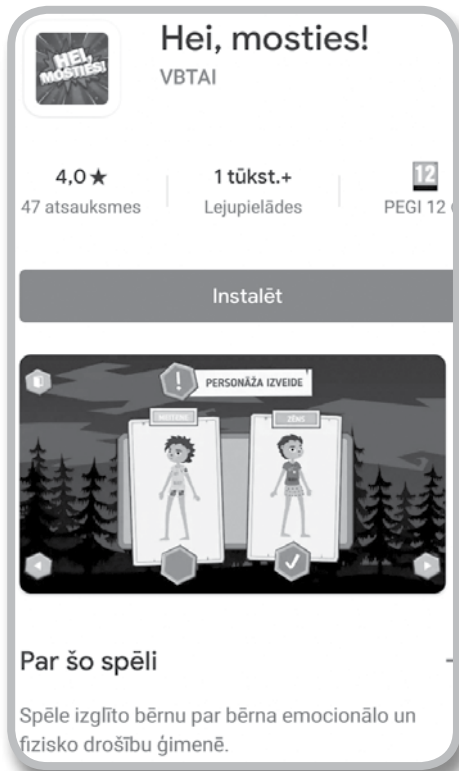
HEI, MOSTIES!

Hei, mosties!

VBTAI

4,0 ★
47 atsauksmes

1 tūkst.+
Lejupielādes

12
PEGI 12

Instalēt

PERSONĀŽA IZVEIDE

MEITENE

ZĒNS

Par šo spēli

Spēle izglīto bērnu par bērna emocionālo un fizisko drošību ģimenē.